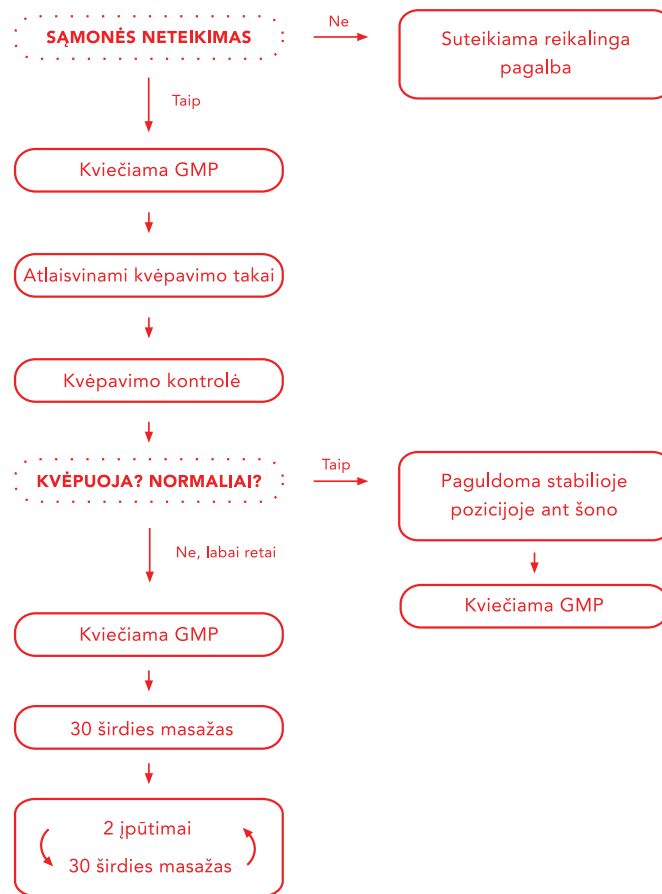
SĄMONĖS NETEIKIMAS

Ne

Suteikiama reikalinga pagalba

Taip

Kviečiama GMP

Atlaisvinami kvėpavimo takai

Kvėpavimo kontrolė

KVĖPUOJA? NORMALIAI?

Taip

Paguldoma stabilioje pozicijoje ant šono

Kviečiama GMP

Ne, labai retai

Kviečiama GMP

30 širdies masažas

2 įpūtimai

30 širdies masažas